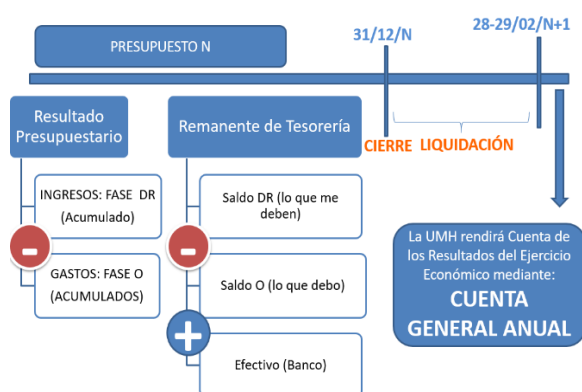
PRESUPUESTO N

31/12/N

28-29/02/N+1

CIERRE

LIQUIDACIÓN

Resultado Presupuestario

INGRESOS: FASE DR (Acumulado)

GASTOS: FASE O (ACUMULADOS)

Remanente de Tesorería

Saldo DR (lo que me deben)

Saldo O (lo que debo)

Efectivo (Banco)

La UMH rendirá Cuenta de los Resultados del Ejercicio Económico mediante:
CUENTA GENERAL ANUAL